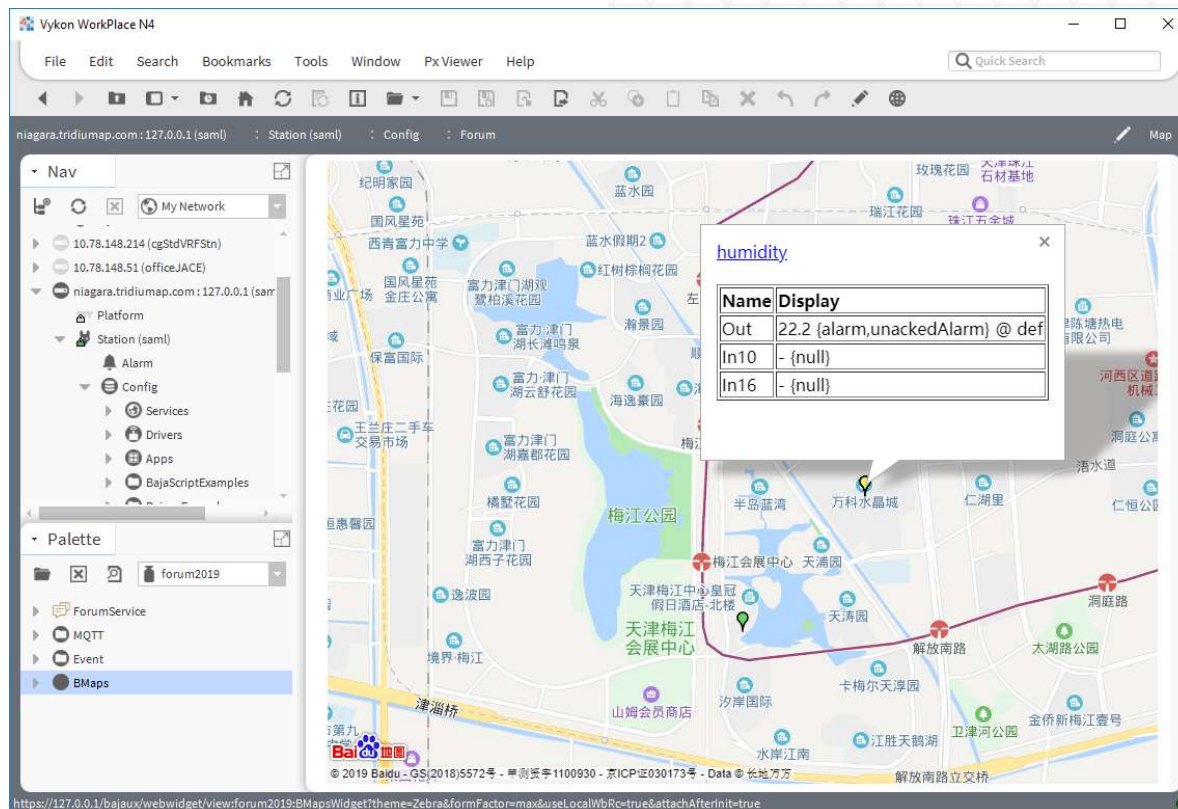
Vykon WorkPlace N4

File Edit Search Bookmarks Tools Window Px Viewer Help

Quick Search

niagara.tridiumap.com : 127.0.0.1 (saml) : Station (saml) : Config : Forum

Map

Nav

My Network

10.78.148.214 (cgStdVRFStn)
10.78.148.51 (officeJACE)
niagara.tridiumap.com : 127.0.0.1 (sam
Platform
Station (saml)
Alarm
Config
Services
Drivers
Apps
BajaScriptExamples

Palette

forum2019

ForumService
MQTT
Event
BMaps

humidity

| Name | Display |
|---|---|
| Out | 22.2 {alarm,unackedAlarm} @ def |
| In10 | - {null} |
| In16 | - {null} |

纪明家园 蓝水园 玫瑰花园 天津珠江石材基地 瑞江花园 珠江五金城 国风星苑 西青富力中学 蓝水假期2 红树棕榈花园 富力津门湖观鹭柏溪花园 国风星苑金庄公寓 商业广场 富力津门湖长滩鸣泉 瀚景园 保富国际 富力津门湖云舒花园 海逸豪园 王兰庄二手车交易市场 富力津门湖嘉郡花园 梅江公园 橘墅花园 半岛蓝湾 万科水晶城 仁湖里 仁恒公园 富力津门湖西子花园 梅江会展中心 天浦园 逸波园 天津梅江中心皇冠假日酒店-北楼 天涛园 洞庭路 天津梅江会展中心 解放南路 太湖路公园 境界·梅江 卡梅尔天淳园 山姆会员商店 汐岸国际 津淄桥 卫津河公园 金侨新梅江壹号 江胜天鹅湖 水岸江南 解放南路立交桥 河西区道路机械 洞庭公 渌水道 佳陈塘热电有限公司

Bai 地图
© 2019 Baidu - GS(2018)5572号 - 甲测资字1100930 - 京ICP证030173号 - Data © 长地万方

https://127.0.0.1/bajaux/webwidget/view:forum2019:BMapsWidget?theme=Zebra&formFactor=max&useLocalWbRc=true&attachAfterInit=true